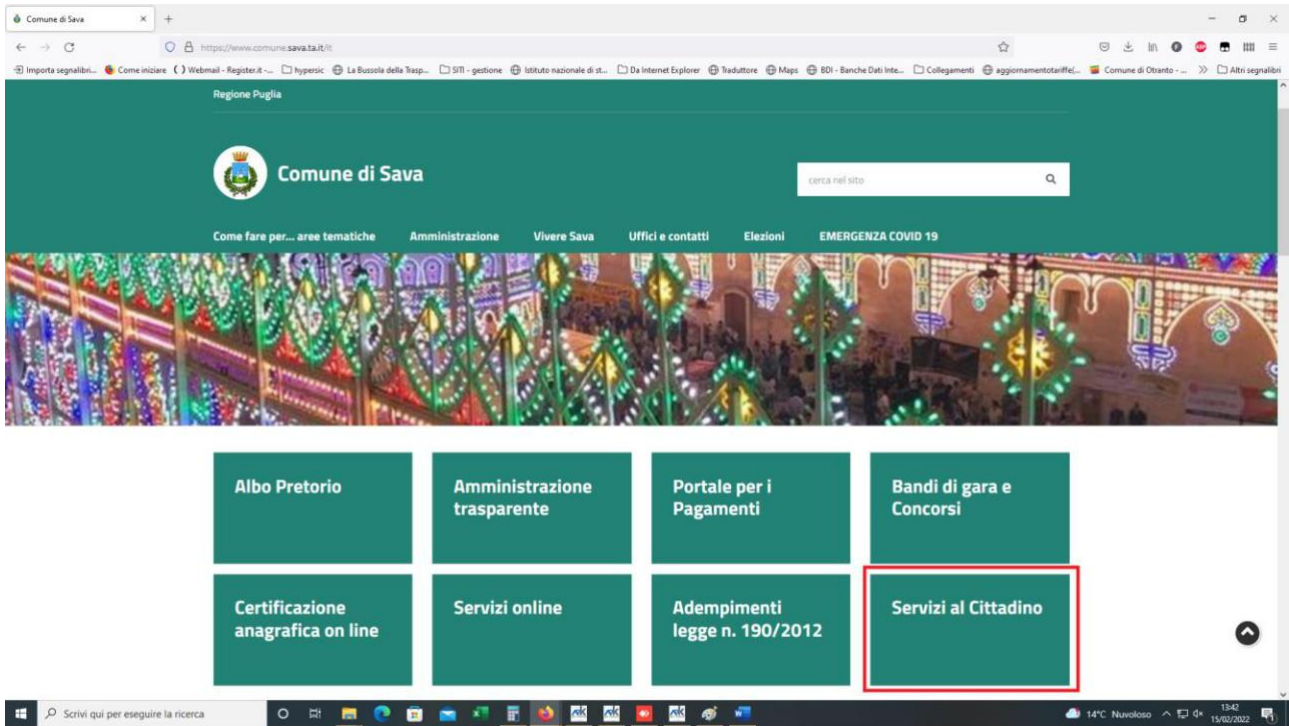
Comune di Sava × +

https://www.comune.sava.ta.it/it

Importa segnalibri... Come iniziare Webmail - Register.it -... hypersic La Bussola della Trasp... SITI - gestione Istituto nazionale di st... Da Internet Explorer Traduttore Maps BDI - Banche Dati Inte... Collegamenti aggiornamentotariffe(... Comune di Otranto - ... » Altri segnalibri

Regione Puglia

Comune di Sava

cerca nel sito

Come fare per... aree tematiche Amministrazione Vivere Sava Uffici e contatti Elezioni EMERGENZA COVID 19

Albo Pretorio

Amministrazione trasparente

Portale per i Pagamenti

Bandi di gara e Concorsi

Certificazione anagrafica on line

Servizi online

Adempimenti legge n. 190/2012

Servizi al Cittadino

Scrivi qui per eseguire la ricerca

14°C Nuvoloso 13:42 15/02/2022